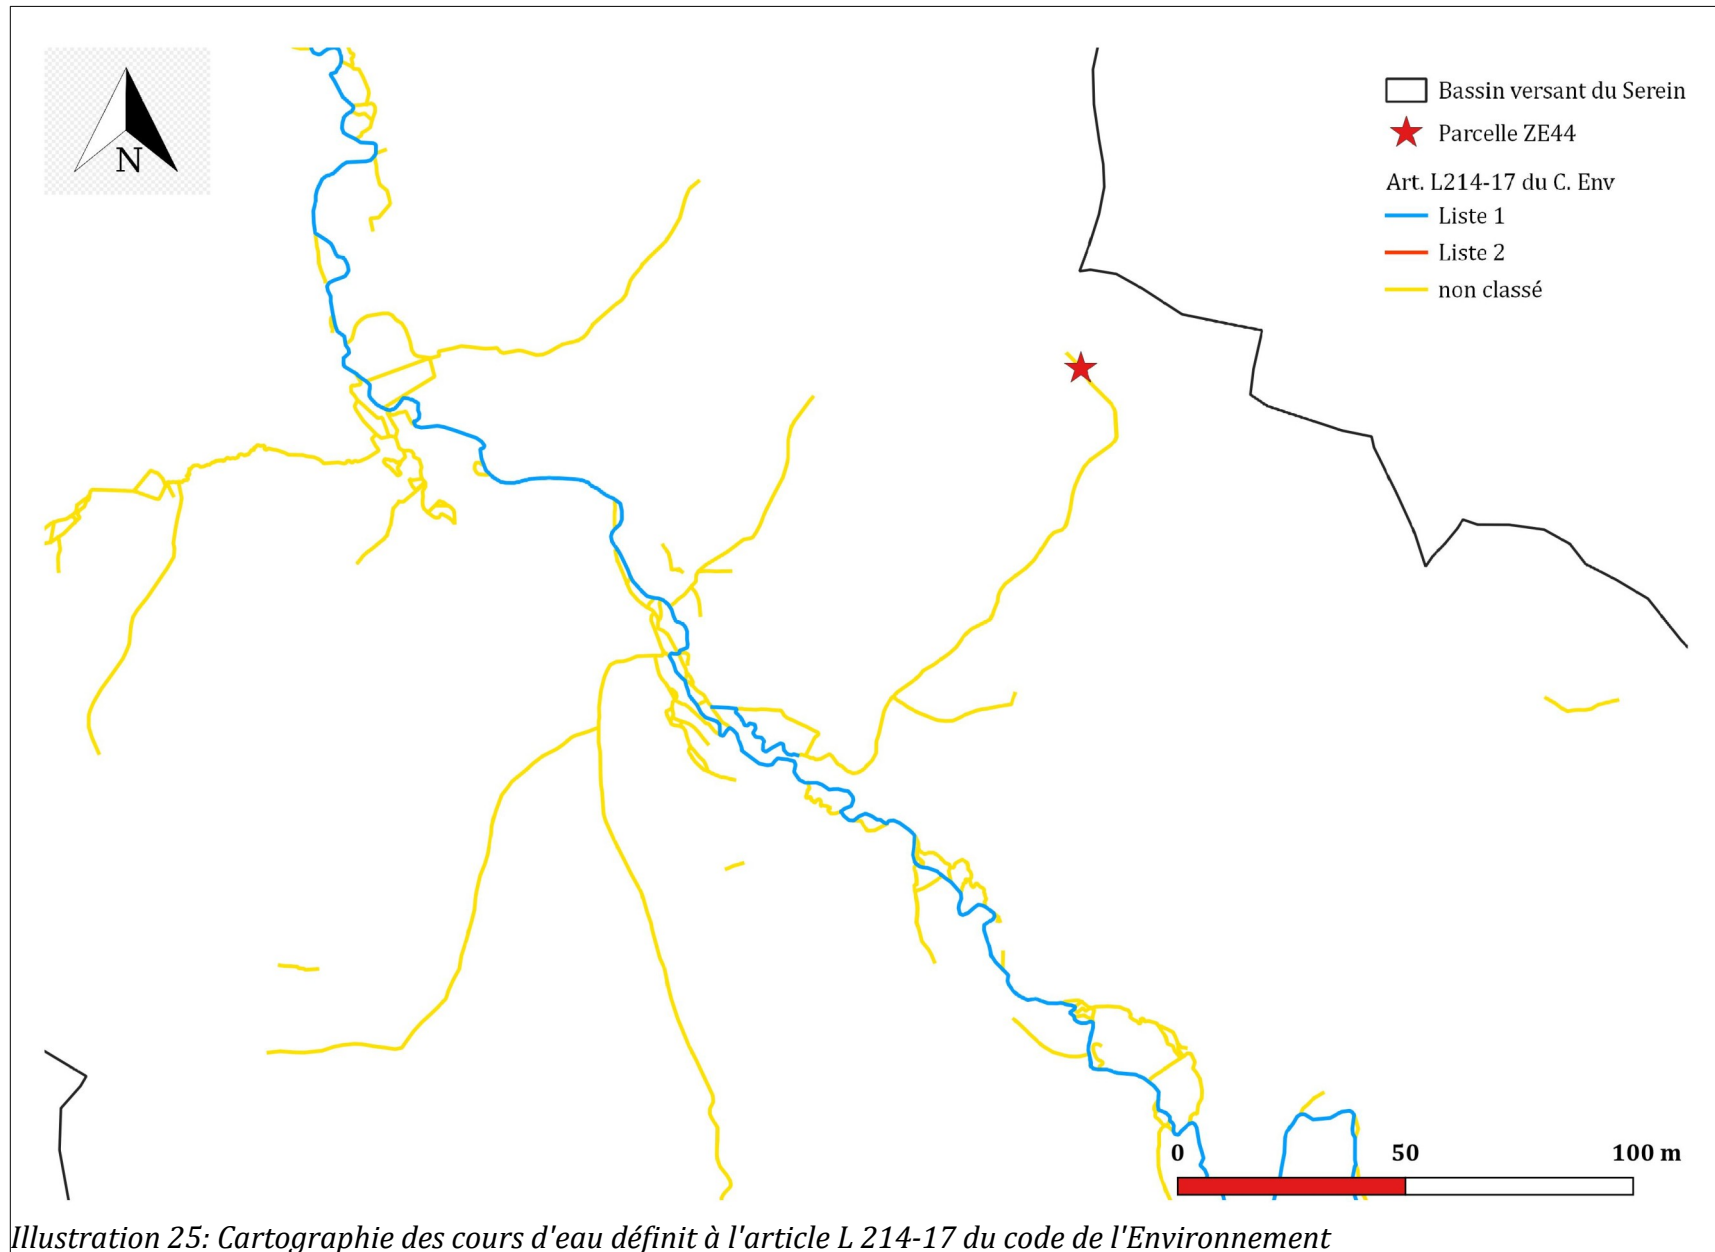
N

Bassin versant du Serein
Parcelle ZE44
Art. L214-17 du C. Env
Liste 1
Liste 2
non classé

0
50
100 m

Illustration 25: Cartographie des cours d'eau définit à l'article L 214-17 du code de l'Environnement